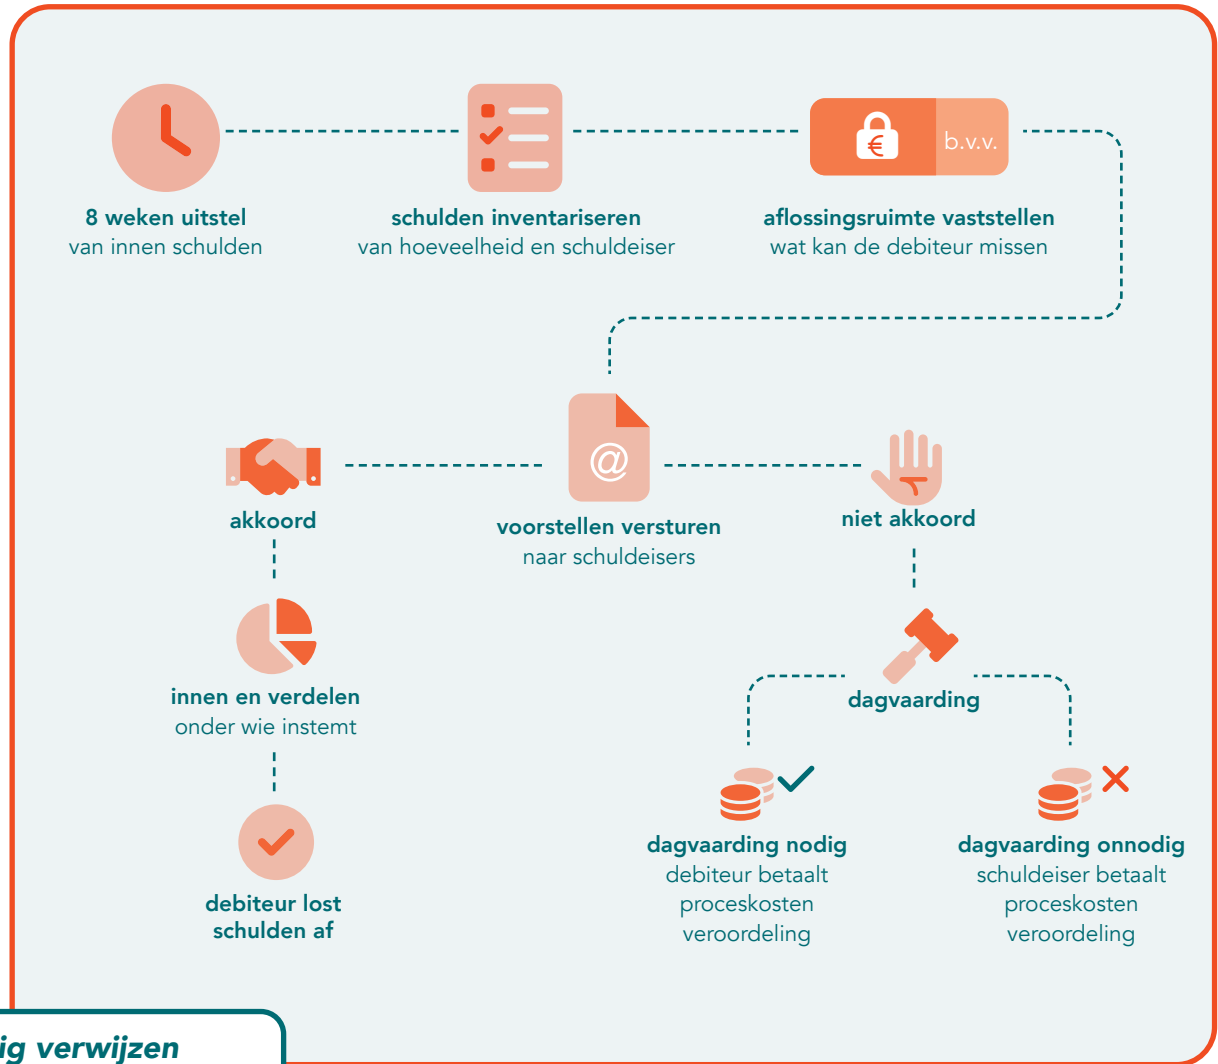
b.v.v.

**8 weken uitstel**
van innen schulden

**schulden inventariseren**
van hoeveelheid en schuldeiser

**aflossingsruimte vaststellen**
wat kan de debiteur missen

**akkoord**

**voorstellen versturen**
naar schuldeisers

**niet akkoord**

**innen en verdelen**
onder wie instemt

**dagvaarding**

**debiteur lost schulden af**

**dagvaarding nodig**
debiteur betaalt proceskosten veroordeling

**dagvaarding onnodig**
schuldeiser betaalt proceskosten veroordeling

ig verwijzen